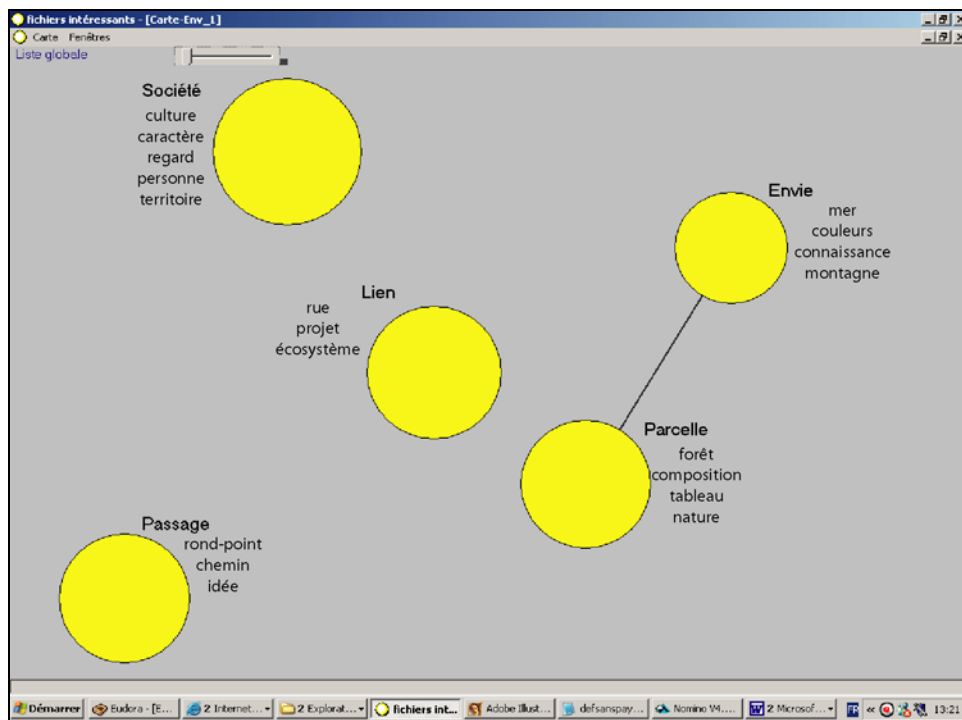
fichiers intéressants - [Carte-Env_1]
Carte Fenêtres
Liste globale

Société
culture
caractère
regard
personne
territoire

Envie
mer
couleurs
connaissance
montagne

Lien
rue
projet
écosystème

Parcelle
forêt
composition
tableau
nature

Passage
rond-point
chemin
idée

Démarrer | Eudora - [E... | 2 Internet... | 2 Explorat... | fichiers int... | Adobe Illust... | defsanspay... | Nomino V4... | 2 Microsof... | FR | 13:21